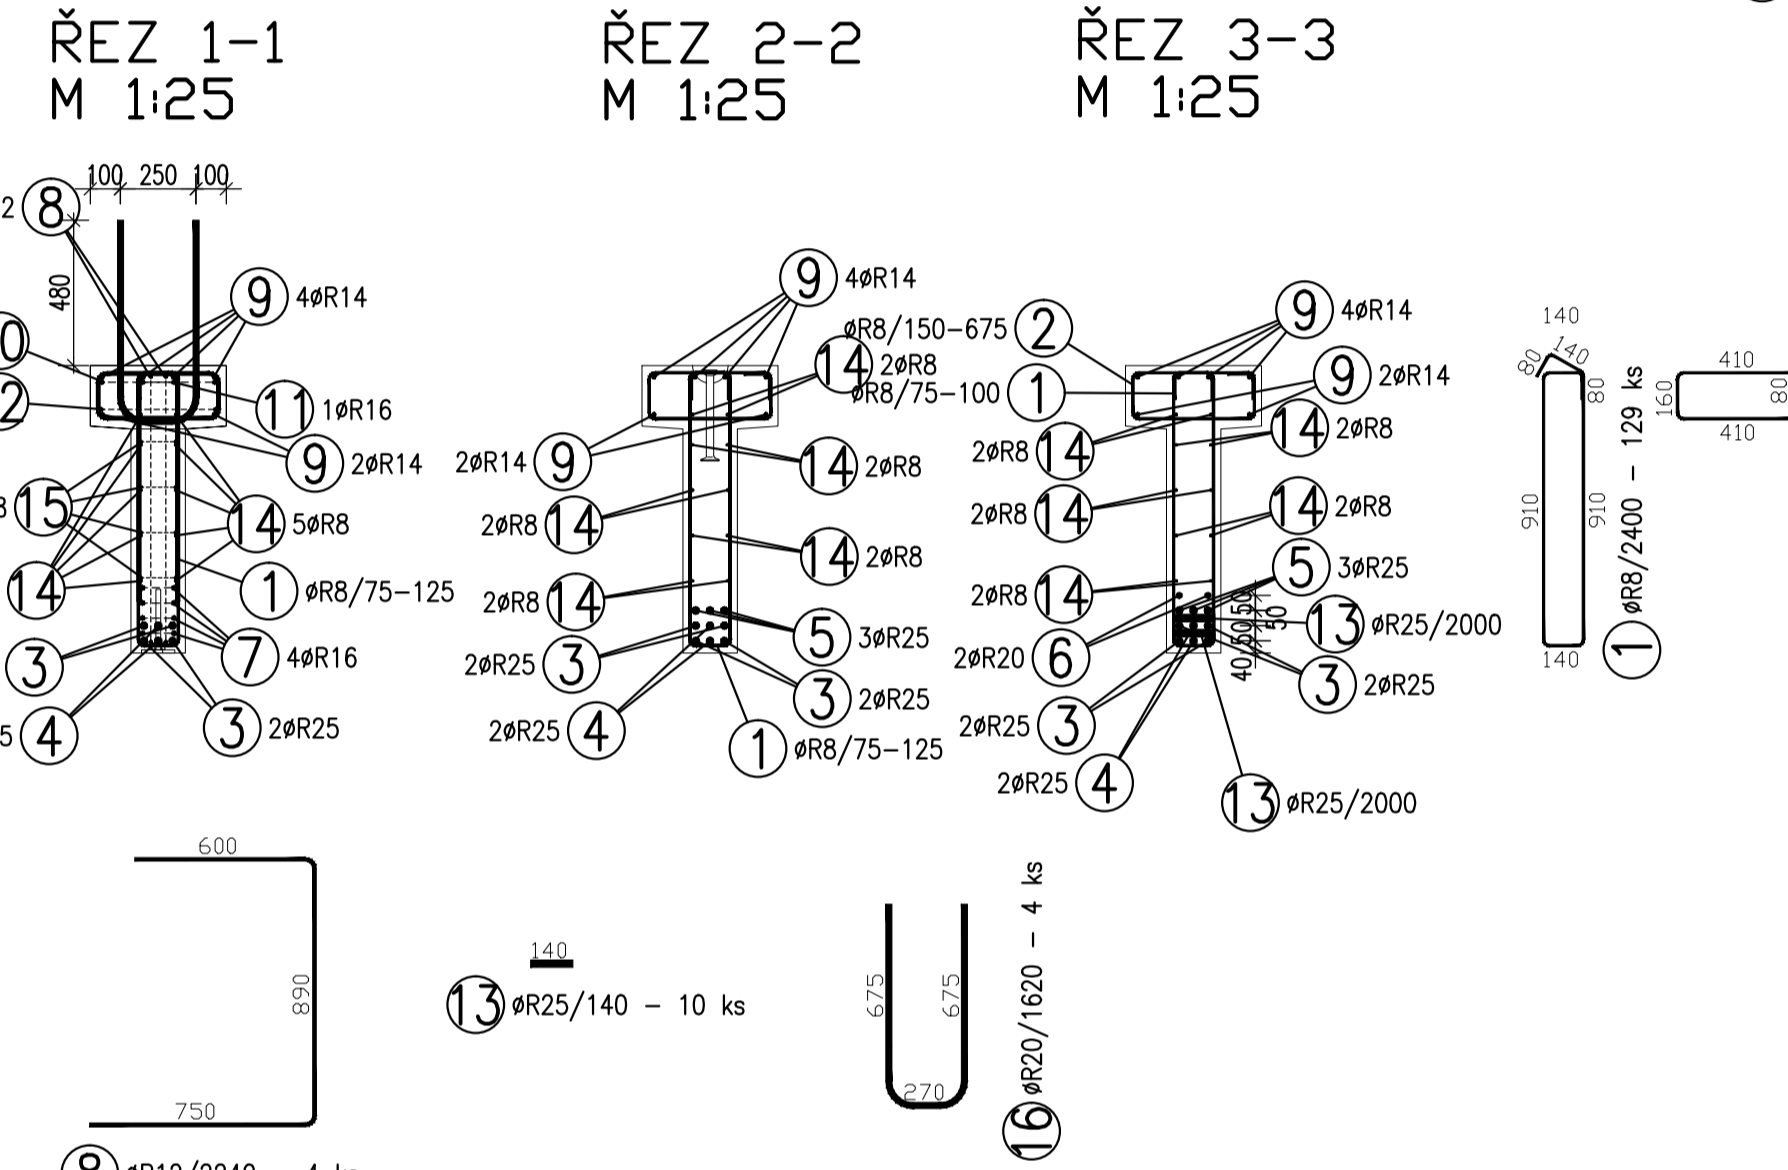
ŘEZ 1-1
M 1:25

ŘEZ 2-2
M 1:25

ŘEZ 3-3
M 1:25

100 250 100
2 8
480
9 4øR14
0
2
11 1øR16
9 2øR14
15
14 5øR8
14
1 øR8/75-125
3
7 4øR16
4
3 2øR25

9 4øR14
øR8/150-675
14 2øR8
øR8/75-100
2øR14 9
14 2øR8
2øR8 14
14 2øR8
2øR8 14
5 3øR25
2øR25 3
3 2øR25
2øR25 4
1 øR8/75-125

2
9 4øR14
1
9 2øR14
2øR8 14
14 2øR8
2øR8 14
14 2øR8
5 3øR25
2øR8 14
13 øR25/2000
2øR20 6
40 50 50 50
3 2øR25
2øR25 3
2øR25 4
13 øR25/2000

140
80 140
80
910
910
140
1 øR8/2400 - 129 ks
410
160
80
410

600
890
750

140
13 øR25/140 - 10 ks

675
675
270
16 øR20/1620 - 4 ks

8 øR12/2240 - 4 ks